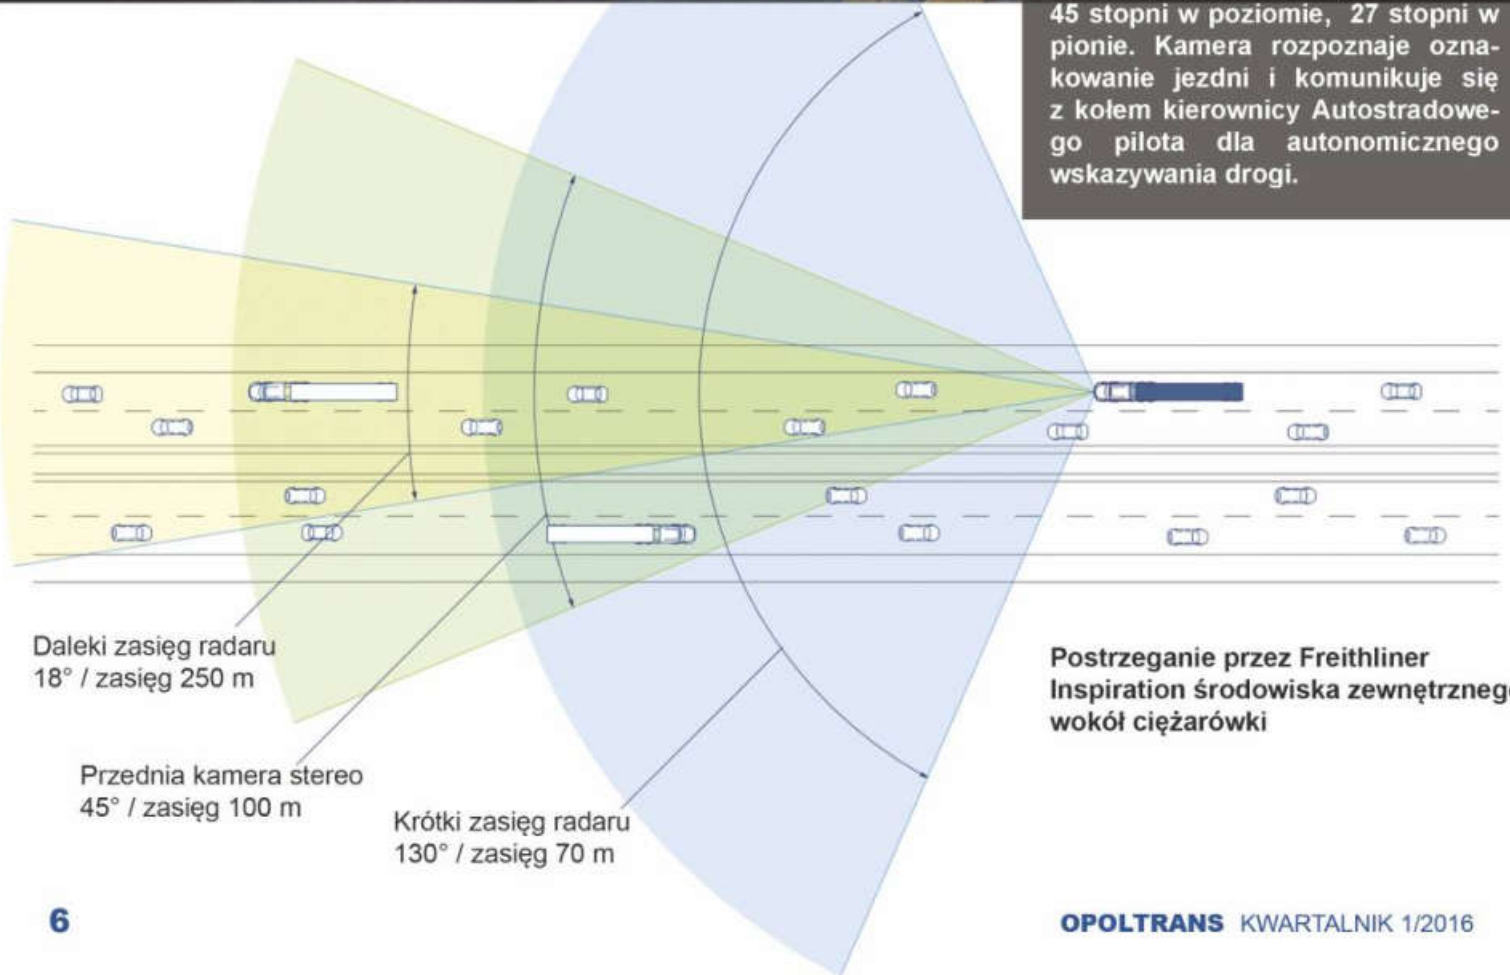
45 stopni w poziomie, 27 stopni w pionie. Kamera rozpoznaje oznakowanie jezdni i komunikuje się z kołem kierownicy Autostradowego pilota dla autonomicznego wskazywania drogi.

Daleki zasięg radaru
18° / zasięg 250 m

Przednia kamera stereo
45° / zasięg 100 m

Krótki zasięg radaru
130° / zasięg 70 m

Postrzeganie przez Freithliner Inspiration środowiska zewnętrzneg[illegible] wokół ciężarówki

6

OPOLTRANS KWARTALNIK 1/2016